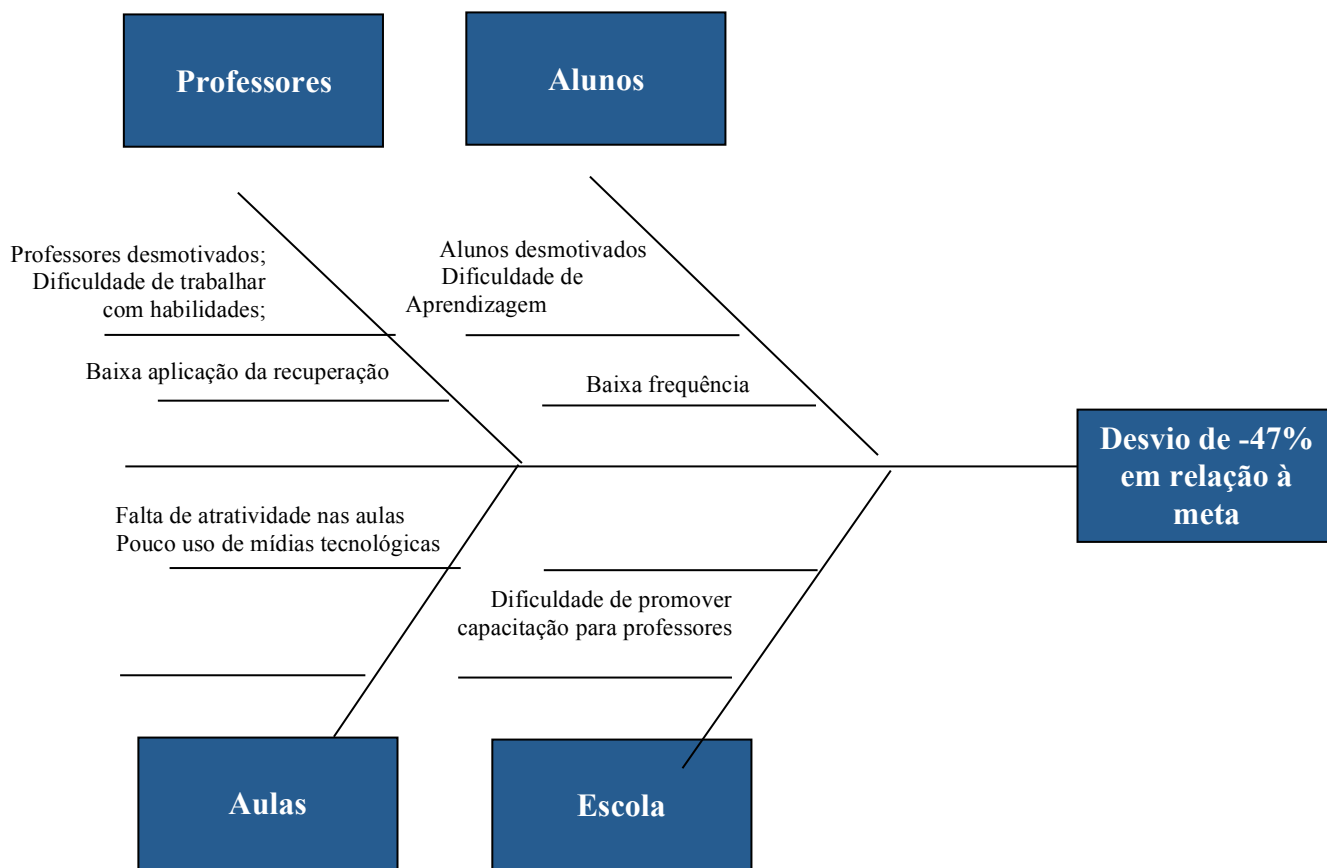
Professores

Alunos

Professores desmotivados;
Dificuldade de trabalhar com habilidades;

Alunos desmotivados
Dificuldade de Aprendizagem

Baixa aplicação da recuperação

Baixa frequência

Desvio de -47% em relação à meta

Falta de atratividade nas aulas
Pouco uso de mídias tecnológicas

Dificuldade de promover capacitação para professores

Aulas

Escola